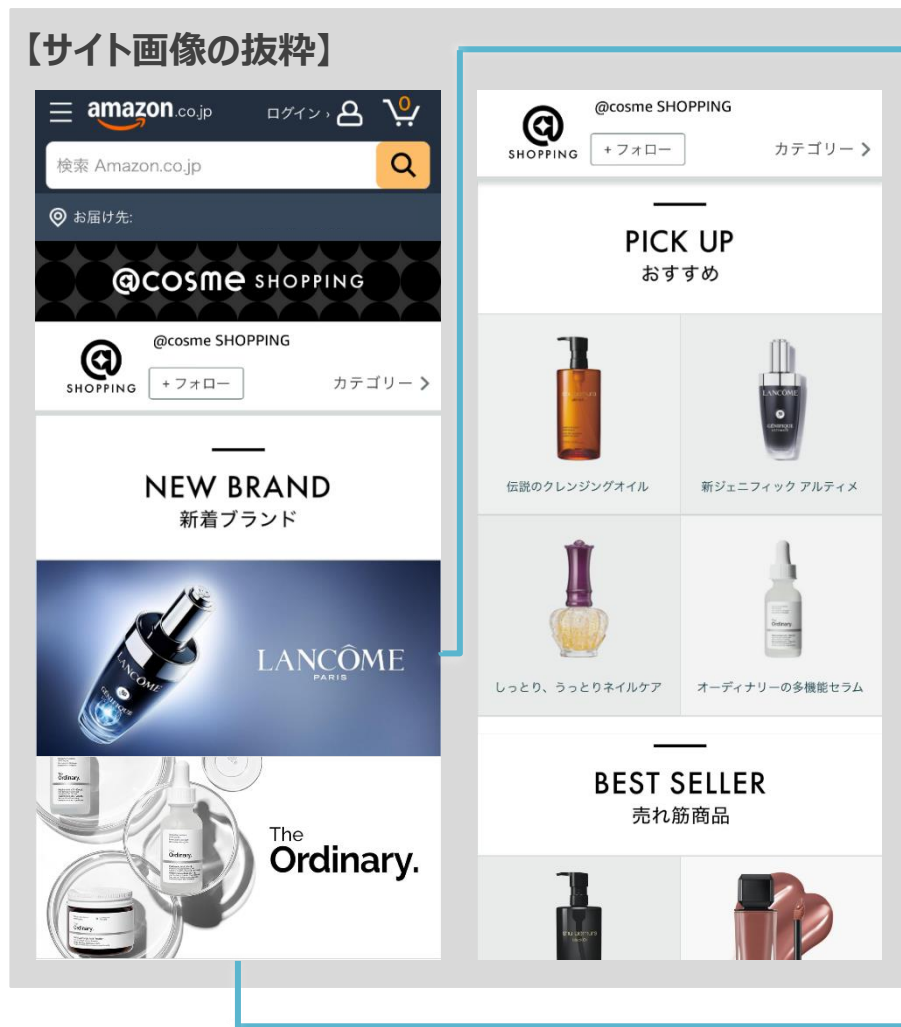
【サイト画像の抜粋】

amazon.co.jp ログイン › 0

検索 Amazon.co.jp

お届け先:

@cosme SHOPPING

SHOPPING @cosme SHOPPING
+ フォロー カテゴリー ›

NEW BRAND
新着ブランド

LANCÔME PARIS

The Ordinary.

SHOPPING @cosme SHOPPING
+ フォロー カテゴリー ›

PICK UP
おすすめ

伝説のクレンジングオイル

新ジェニフィック アルティメ

しっとり、うっとりネイルケア

オーディナリーの多機能セラム

BEST SELLER
売れ筋商品